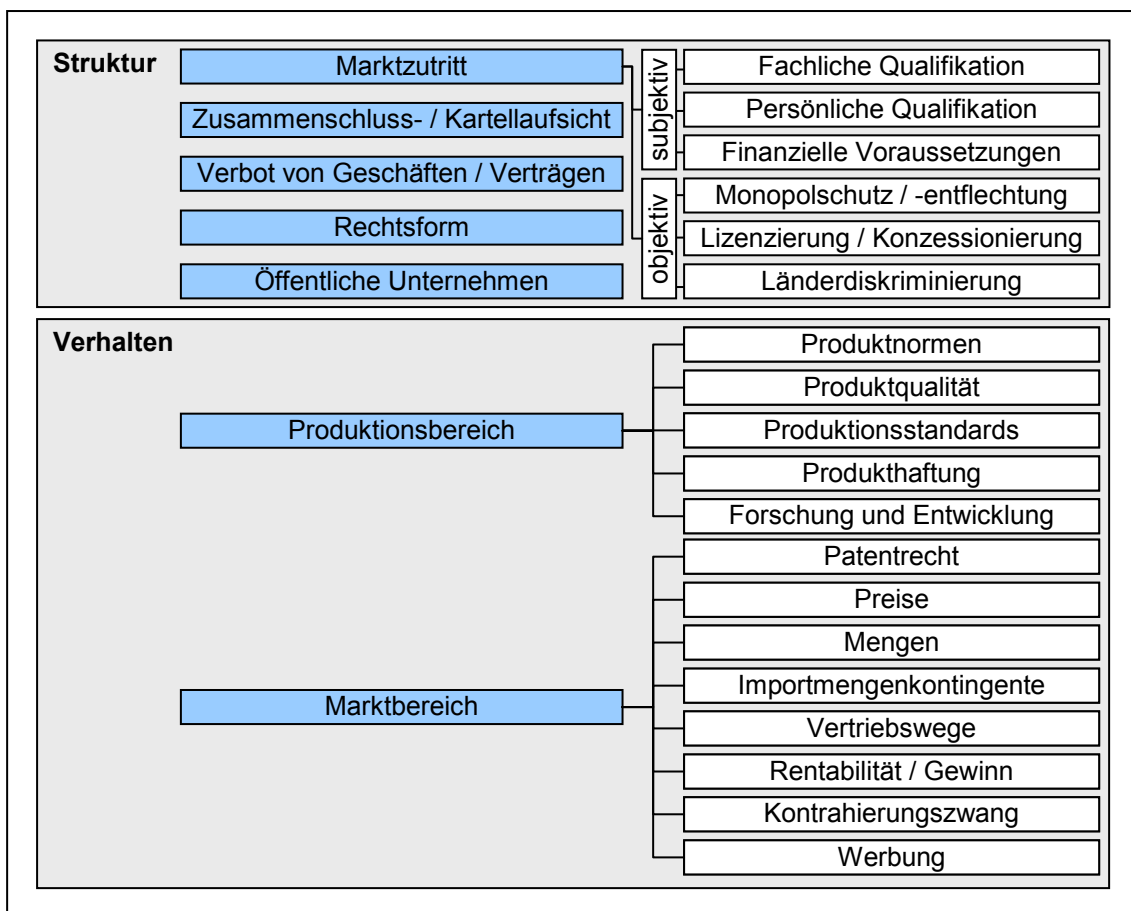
Struktur

Marktzutritt

Zusammenschluss- / Kartellaufsicht

Verbot von Geschäften / Verträgen

Rechtsform

Öffentliche Unternehmen

subjektiv

Fachliche Qualifikation

Persönliche Qualifikation

Finanzielle Voraussetzungen

objektiv

Monopolschutz / -entflechtung

Lizenzierung / Konzessionierung

Länderdiskriminierung

Verhalten

Produktionsbereich

Produktnormen

Produktqualität

Produktionsstandards

Produkthaftung

Forschung und Entwicklung

Marktbereich

Patentrecht

Preise

Mengen

Importmengenkontingente

Vertriebswege

Rentabilität / Gewinn

Kontrahierungszwang

Werbung